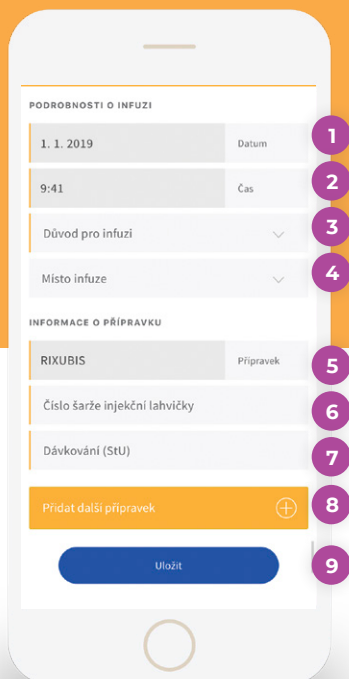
PODROBNOSTI O INFUZI

1. 1. 2019 Datum 1

9:41 Čas 2

Důvod pro infuzi 3

Místo infuze 4

INFORMACE O PŘÍPRAVKU

RIXUBIS Přípravek 5

Číslo šarže injekční lahvičky 6

Dávkování (StU) 7

Přidat další přípravek 8

Uložit 9